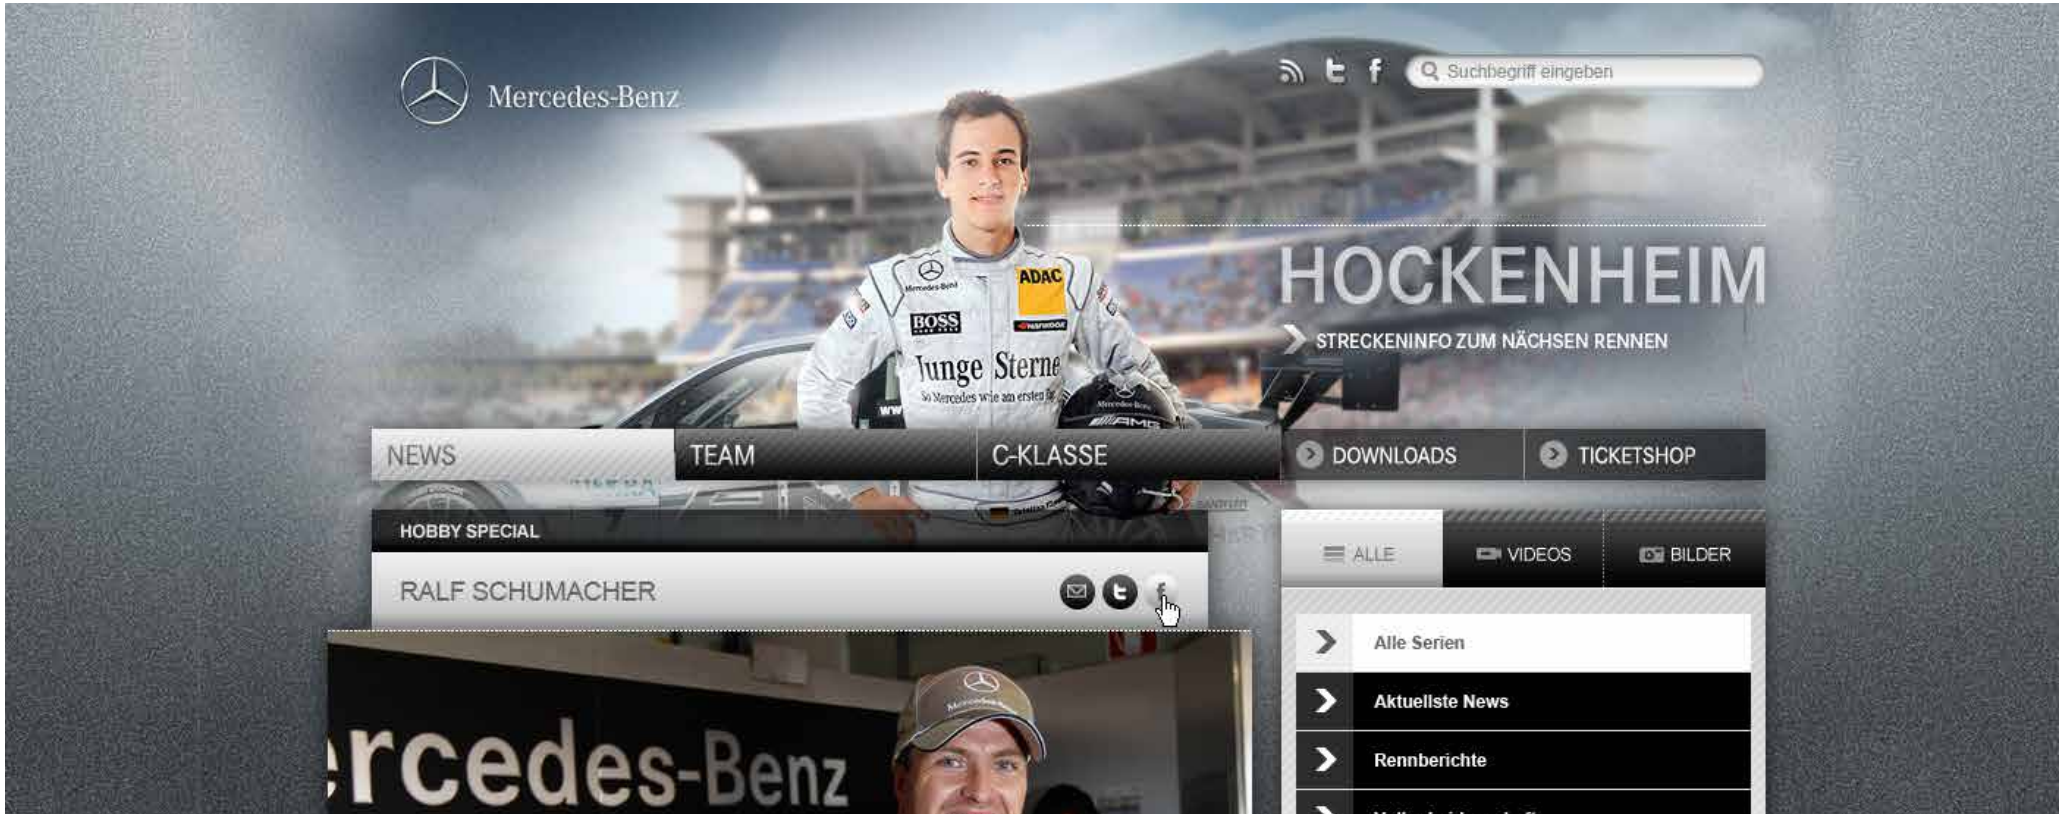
Mercedes-Benz

Suchbegriff eingeben

HOCKENHEIM

STRECKENINFO ZUM NÄCHSEN RENNEN

ADAC

BOSS

Junge Sterne

So Mercedes wie am ersten Tag

NEWS TEAM C-KLASSE DOWNLOADS TICKETSHOP

HOBBY SPECIAL

RALF SCHUMACHER

ALLE VIDEOS BILDER

Alle Serien

Aktuellste News

Rennberichte

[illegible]

rcedes-Benz